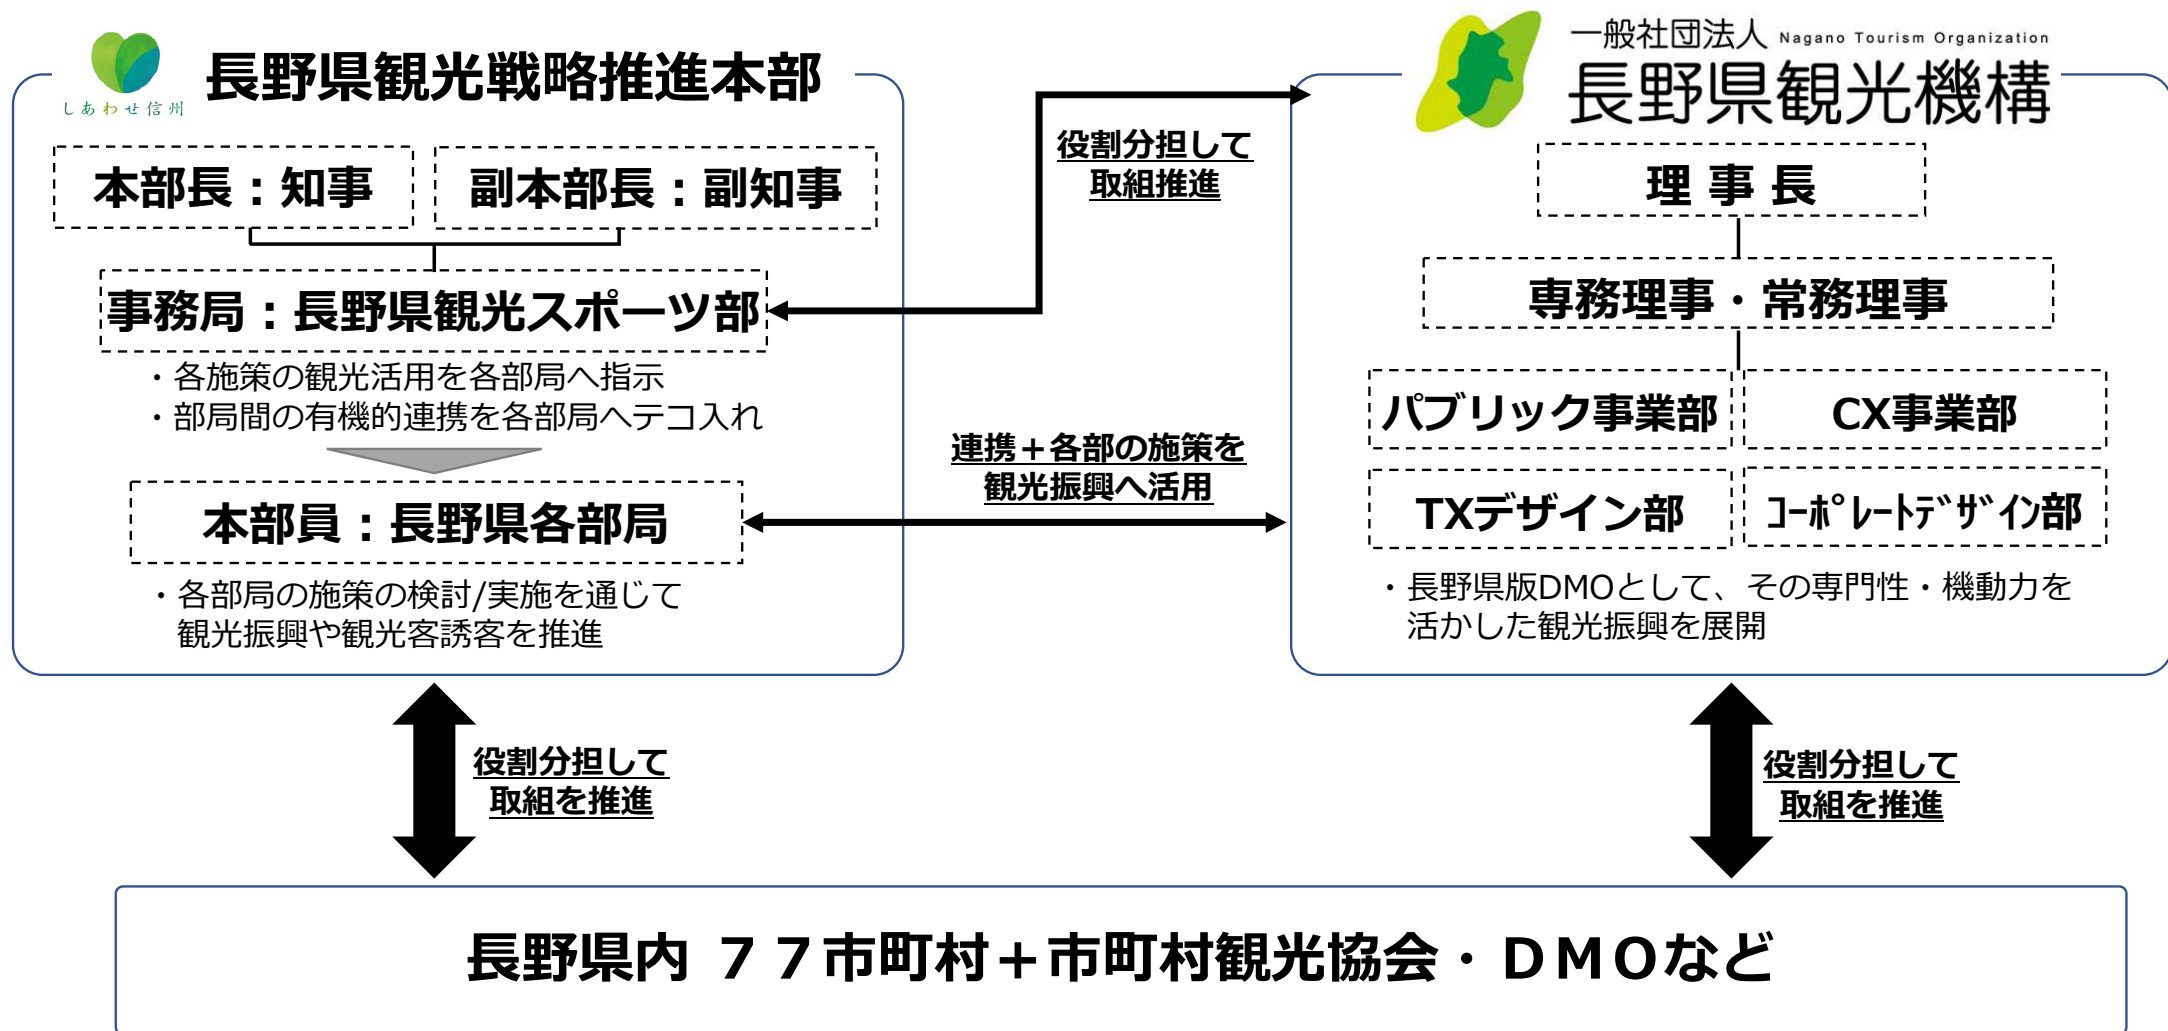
しあわせ信州
長野県観光戦略推進本部

本部長：知事
副本部長：副知事

事務局：長野県観光スポーツ部
・各施策の観光活用を各部局へ指示
・部局間の有機的連携を各部局へテコ入れ

本部員：長野県各部局
・各部局の施策の検討/実施を通じて観光振興や観光客誘客を推進

役割分担して取組推進

連携＋各部の施策を観光振興へ活用

一般社団法人 Nagano Tourism Organization
長野県観光機構

理 事 長

専務理事・常務理事

パブリック事業部
CX事業部
TXデザイン部
コーポレートデザイン部

・長野県版DMOとして、その専門性・機動力を活かした観光振興を展開

役割分担して取組を推進

役割分担して取組を推進

長野県内 ７７市町村＋市町村観光協会・ＤＭＯなど